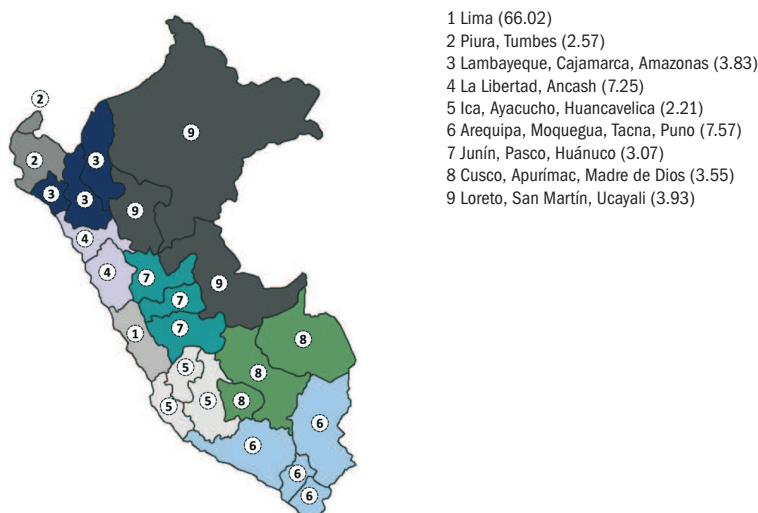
2
2
3
3
3
9
9
4
4
7
9
7
1
7
8
5
8
5
5
8
6
6
6
6

1 Lima (66.02)
2 Piura, Tumbes (2.57)
3 Lambayeque, Cajamarca, Amazonas (3.83)
4 La Libertad, Ancash (7.25)
5 Ica, Ayacucho, Huancavelica (2.21)
6 Arequipa, Moquegua, Tacna, Puno (7.57)
7 Junín, Pasco, Huánuco (3.07)
8 Cusco, Apurímac, Madre de Dios (3.55)
9 Loreto, San Martín, Ucayali (3.93)